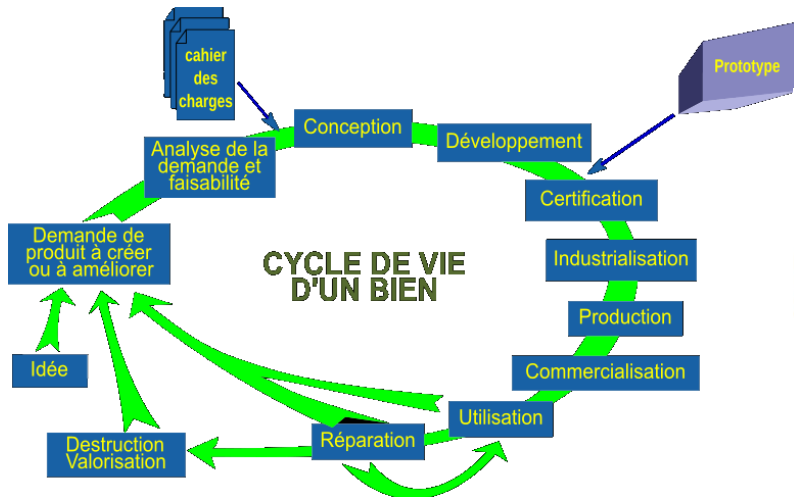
cahier des charges

Prototype

Conception

Développement

Analyse de la demande et faisabilité

Certification

Demande de produit à créer ou à améliorer

CYCLE DE VIE D'UN BIEN

Industrialisation

Production

Idée

Commercialisation

Utilisation

Destruction Valorisation

Réparation